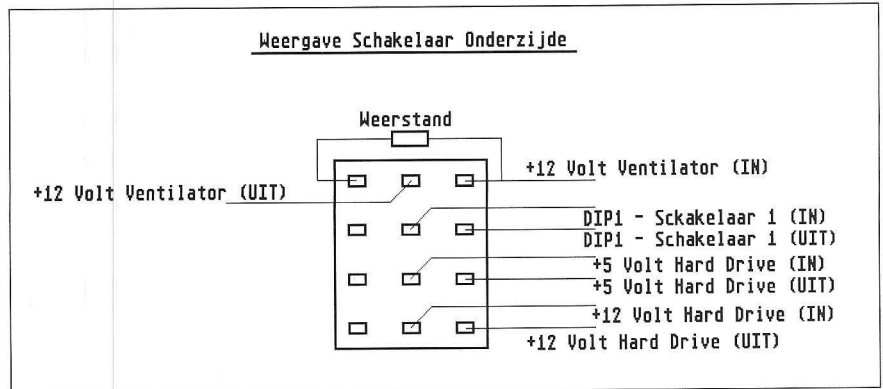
Weergave Schakelaar Onderzijde

Weerstand

+12 Volt Ventilator (IN)

+12 Volt Ventilator (UIT)

DIP1 - Sckakelaar 1 (IN)
DIP1 - Schakelaar 1 (UIT)
+5 Volt Hard Drive (IN)
+5 Volt Hard Drive (UIT)
+12 Volt Hard Drive (IN)
+12 Volt Hard Drive (UIT)